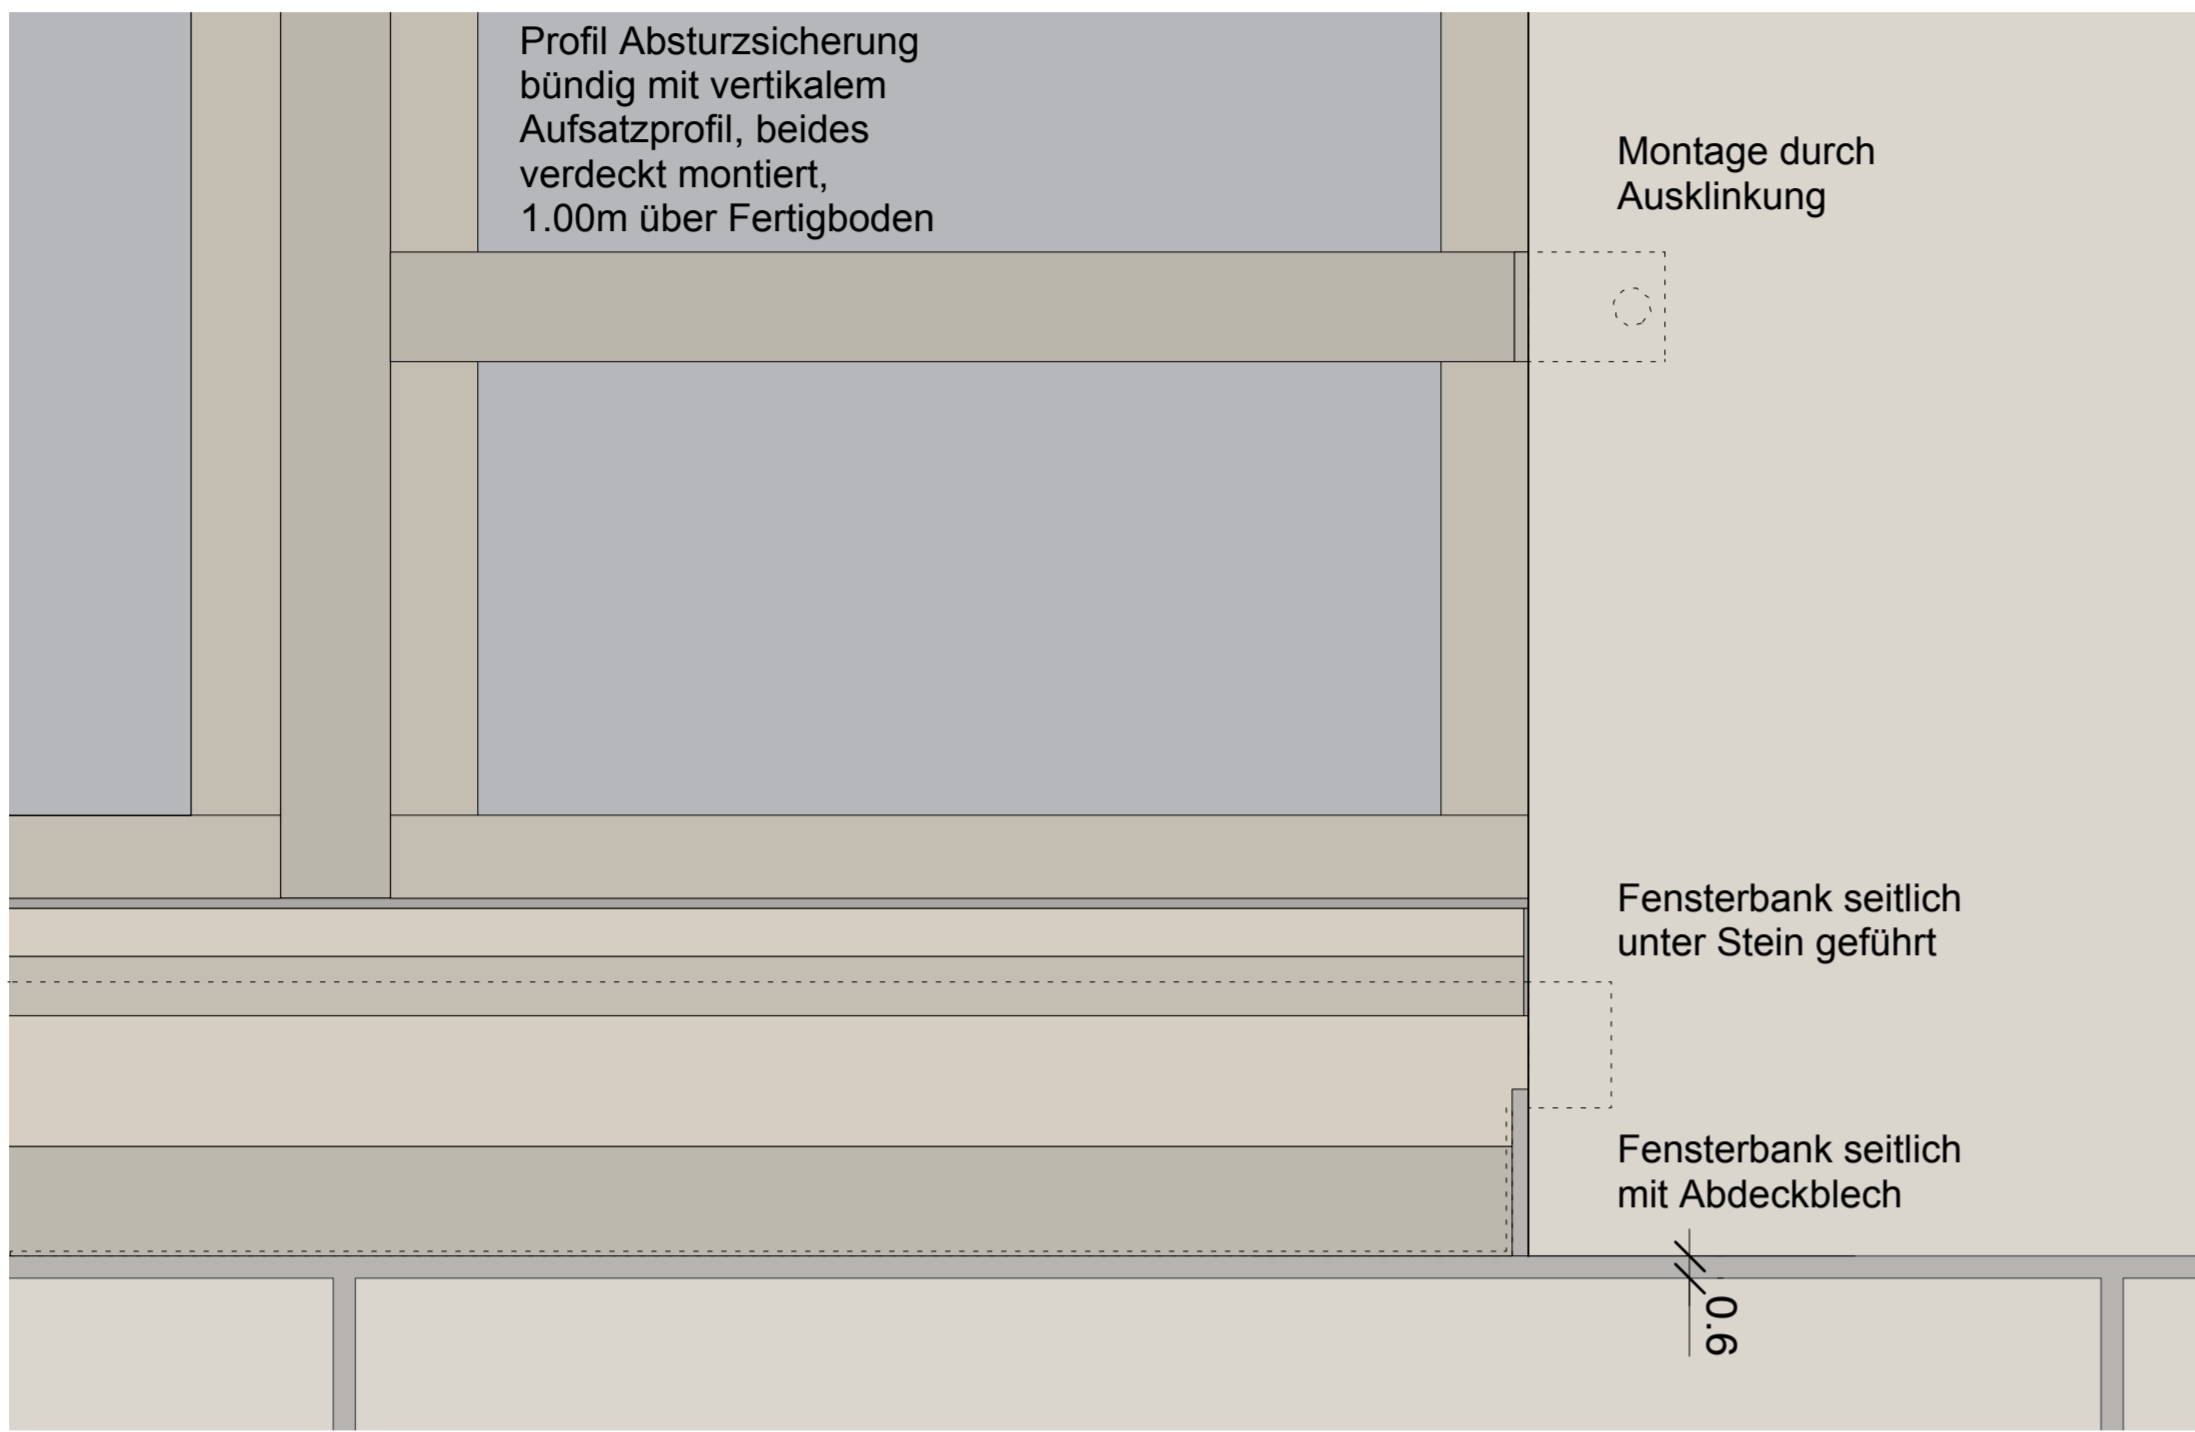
Profil Absturzsicherung bündig mit vertikalem Aufsatzprofil, beides verdeckt montiert, 1.00m über Fertigboden

Montage durch Ausklinkung

Fensterbank seitlich unter Stein geführt

Fensterbank seitlich mit Abdeckblech

0.6